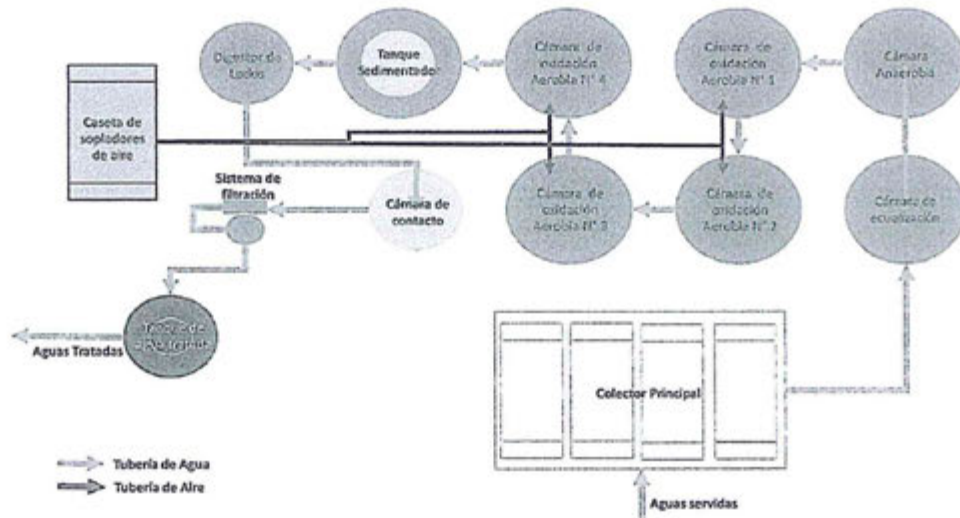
Digestor de Lodos

Tanque Sedimentador

Cámara de oxidación Aerobia N° 4

Cámara de oxidación Aerobia N° 1

Cámara Anaerobia

Caseta de sopladores de aire

Sistema de filtración

Cámara de contacto

Cámara de oxidación Aerobia N° 3

Cámara de oxidación Aerobia N° 2

Cámara de ecualización

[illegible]

Aguas Tratadas

Colector Principal

Tubería de Agua
Tubería de Aire

Aguas servidas